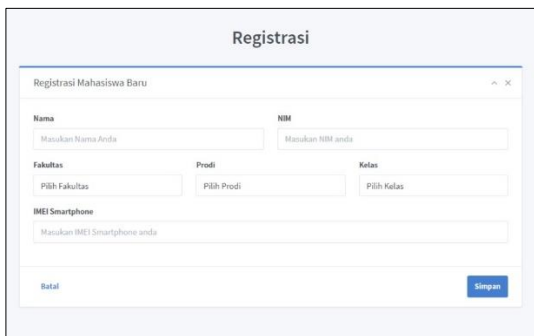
Registrasi

Registrasi Mahasiswa Baru

Nama
Masukan Nama Anda

NIM
Masukan NIM anda

Fakultas
Pilih Fakultas

Prodi
Pilih Prodi

Kelas
Pilih Kelas

IMEI Smartphone
Masukan IMEI Smartphone anda

Batal

Simpan